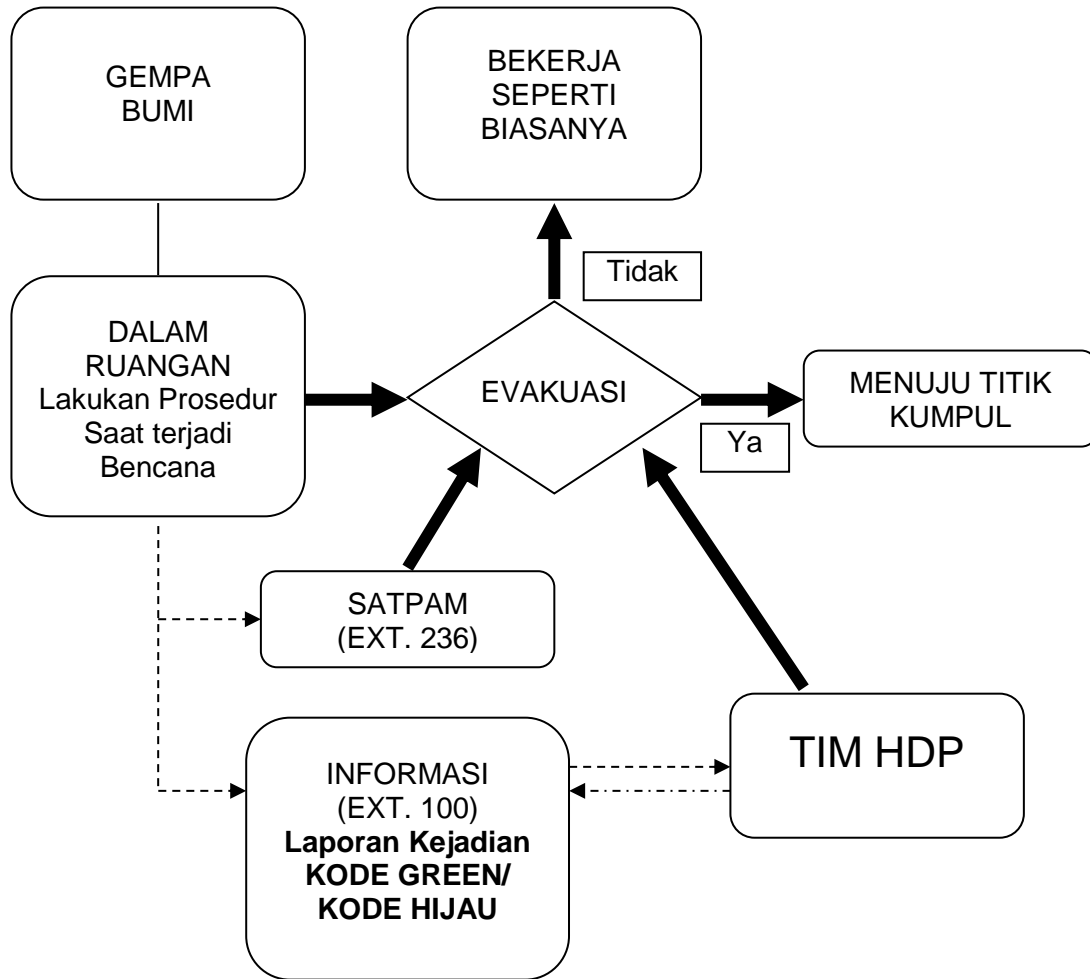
GEMPA BUMI

BEKERJA SEPERTI BIASANYA

Tidak

DALAM RUANGAN Lakukan Prosedur Saat terjadi Bencana

EVAKUASI

MENUJU TITIK KUMPUL

Ya

SATPAM (EXT. 236)

TIM HDP

INFORMASI (EXT. 100) **Laporan Kejadian KODE GREEN/ KODE HIJAU**